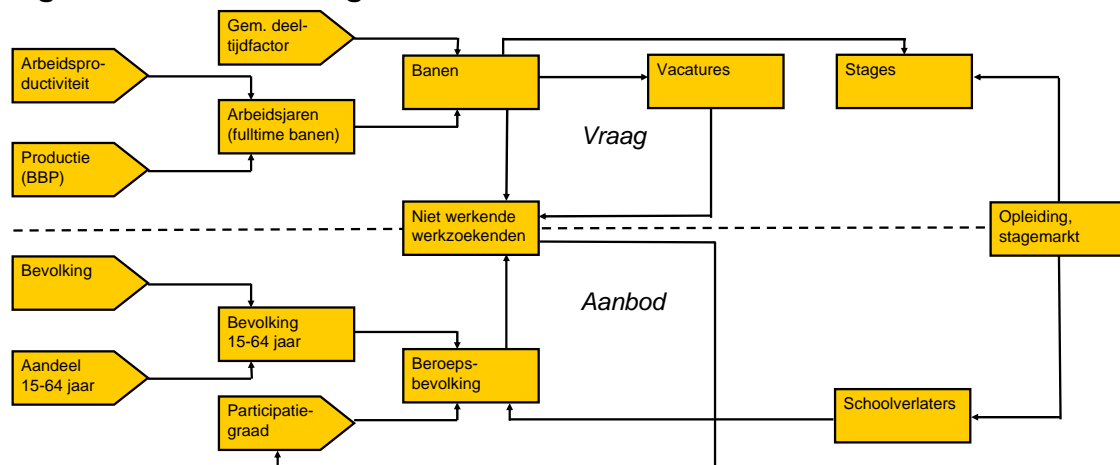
Gem. deeltijdfactor

Arbeidsproductiviteit

Banen

Vacatures

Stages

Arbeidsjaren (fulltime banen)

Vraag

Productie (BBP)

Niet werkende werkzoekenden

Opleiding, stagemarkt

Bevolking

Aanbod

Bevolking 15-64 jaar

Aandeel 15-64 jaar

Beroepsbevolking

Participatiegraad

Schoolverlaters